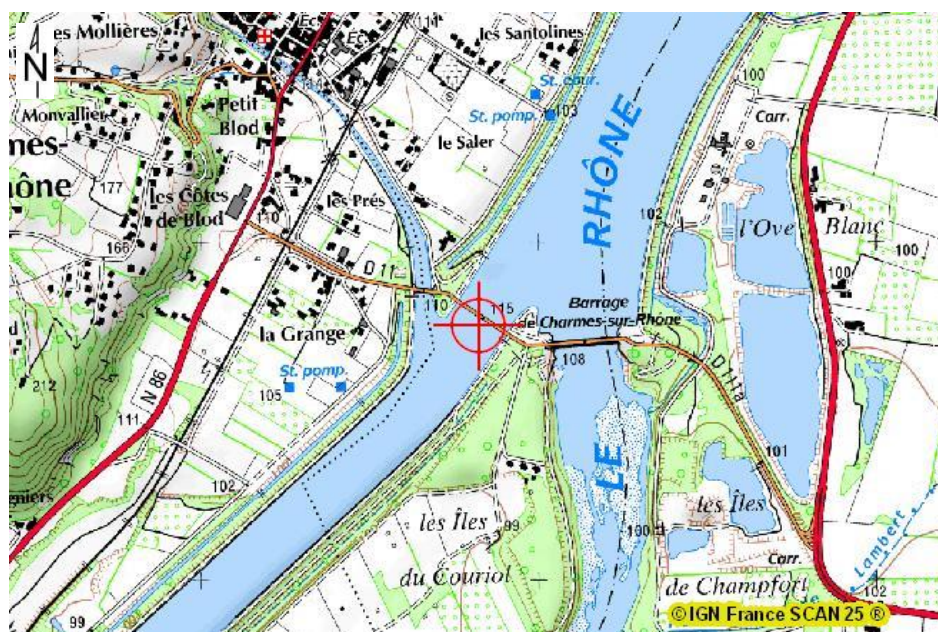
N
les Mollières
Éc
ÉC
114
les Santolines
St. cour.
St. pomp.
103
Monvallier
Petit Blod
nes-
hône
le Saler
RHÔNE
177
les Côtes de Blod
110
les Prés
102
100
Carr.
l'Ove
Blanc
100
166
D 11
110
115
Barrage de Charmes-sur-Rhône
108
la Grange
D 11a
St. pomp.
212
N 86
105
111
101
LE
les Îles
gniers
102
les Îles
99
100
du Couriol
de Champfort
Carr.
Lambert
102
99
©IGN France SCAN 25 ®